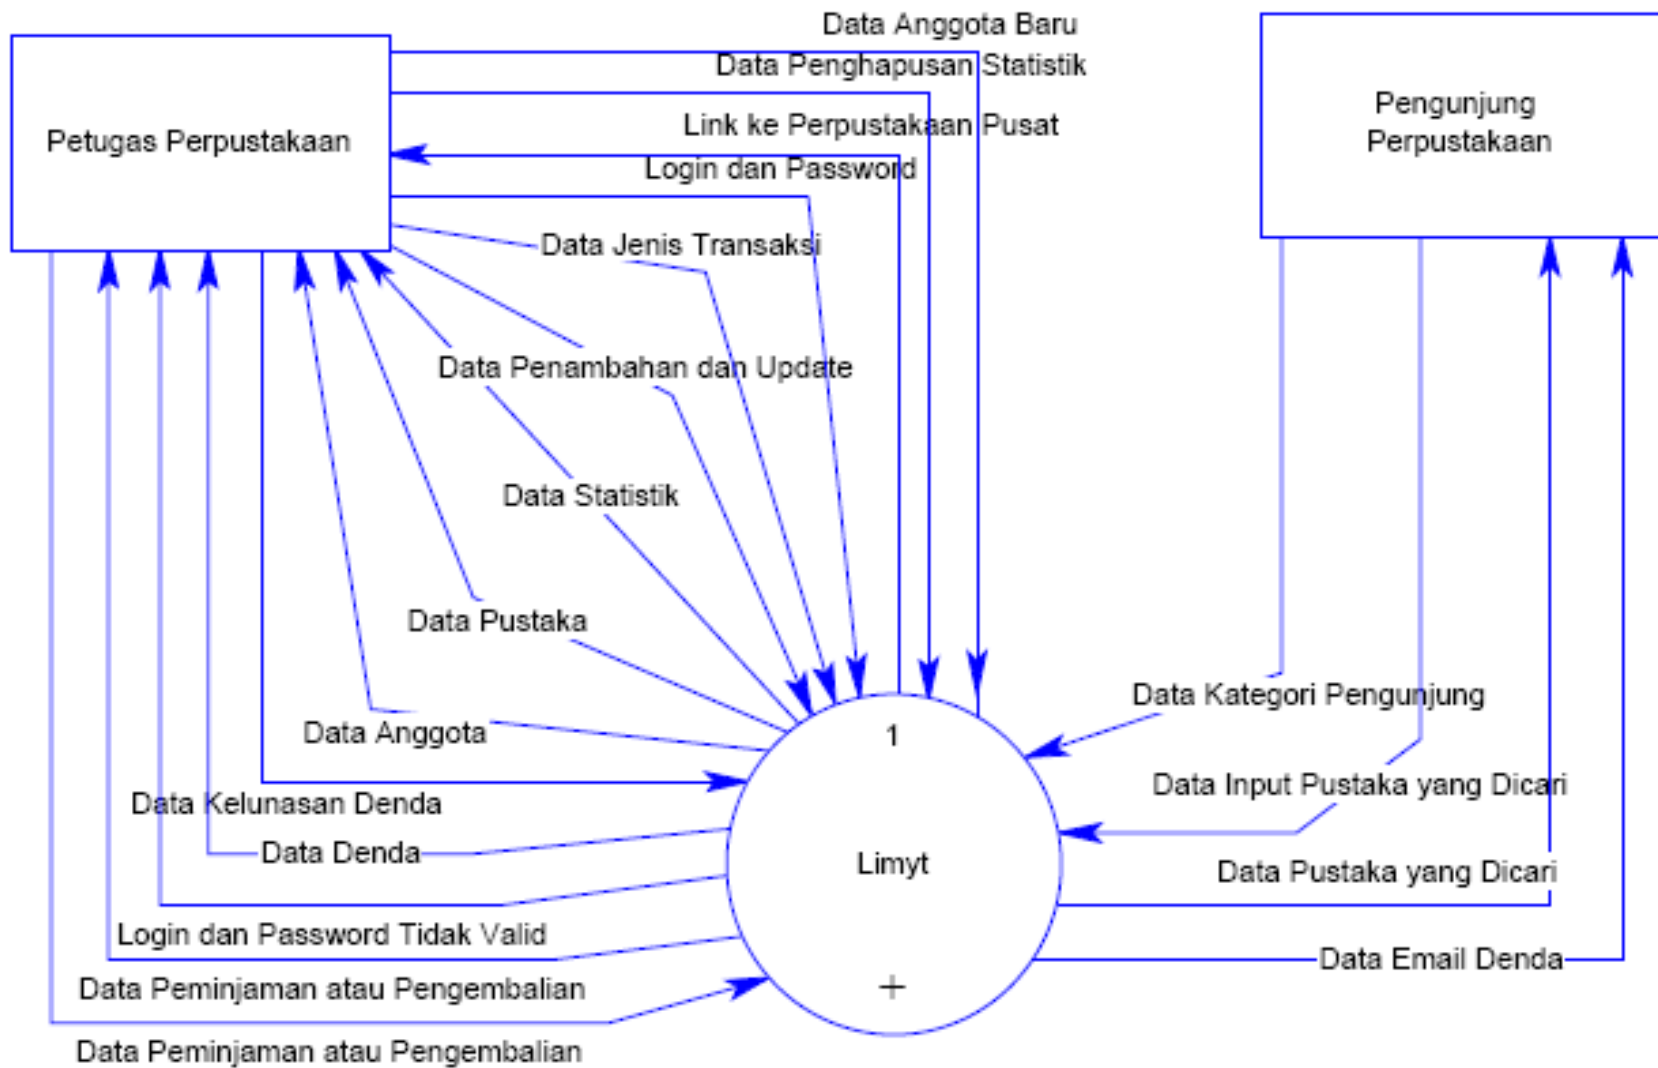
Petugas Perpustakaan

Pengunjung Perpustakaan

Data Anggota Baru

Data Penghapusan Statistik

Link ke Perpustakaan Pusat

Login dan Password

Data Jenis Transaksi

Data Penambahan dan Update

Data Statistik

Data Pustaka

Data Anggota

Data Kelunasan Denda

Data Denda

Login dan Password Tidak Valid

Data Peminjaman atau Pengembalian

Data Peminjaman atau Pengembalian

1

Limyt

+

Data Kategori Pengunjung

Data Input Pustaka yang Dicari

Data Pustaka yang Dicari

Data Email Denda